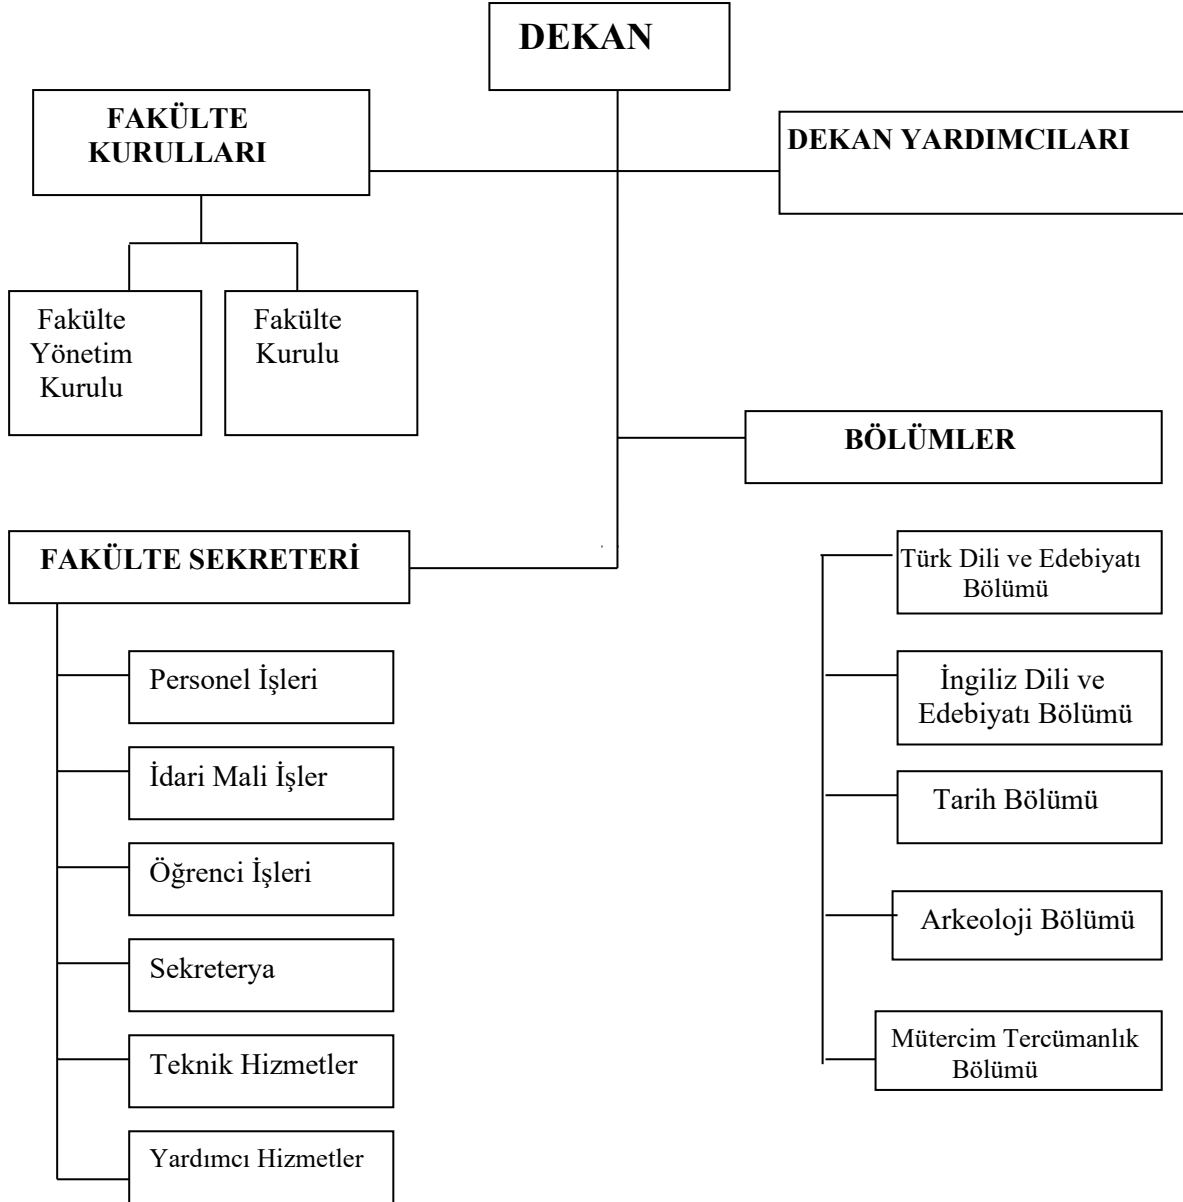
DEKAN

FAKÜLTE KURULLARI

DEKAN YARDIMCILARI

Fakülte Yönetim Kurulu

Fakülte Kurulu

BÖLÜMLER

FAKÜLTE SEKRETERİ

Personel İşleri

İdari Mali İşler

Öğrenci İşleri

Sekreterya

Teknik Hizmetler

Yardımcı Hizmetler

Türk Dili ve Edebiyatı Bölümü

İngiliz Dili ve Edebiyatı Bölümü

Tarih Bölümü

Arkeoloji Bölümü

Mütercim Tercümanlık Bölümü